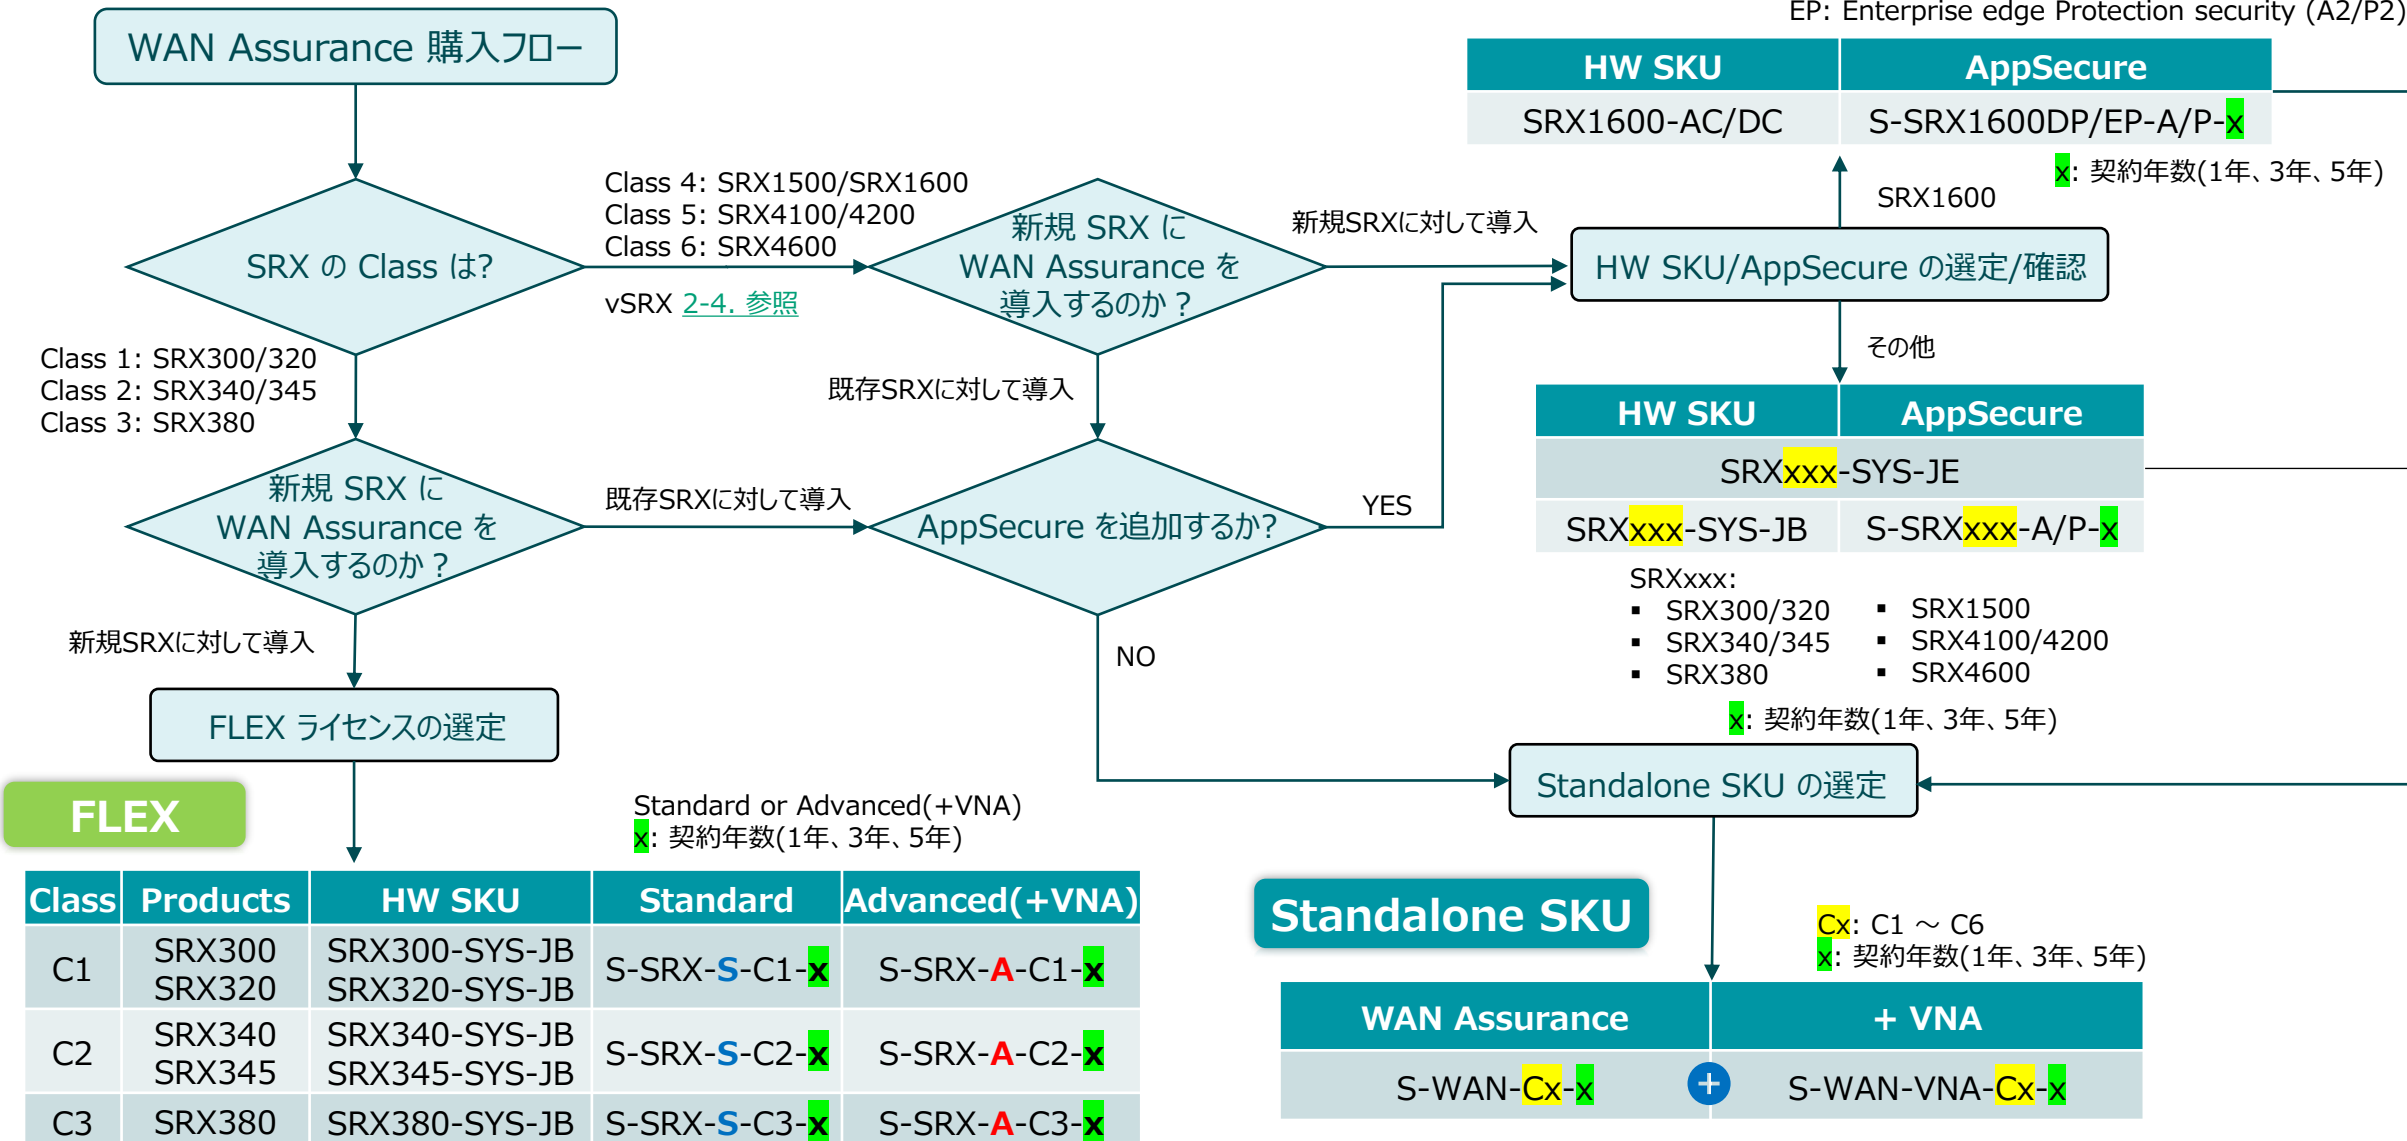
WAN Assurance 購入フロー

EP: Enterprise edge Protection security (A2/P2)

| HW SKU | AppSecure |
|---|---|
| SRX1600-AC/DC | S-SRX1600DP/EP-A/P-x |

x: 契約年数(1年、3年、5年)

SRX1600

SRX の Class は?

Class 4: SRX1500/SRX1600
Class 5: SRX4100/4200
Class 6: SRX4600

vSRX 2-4. 参照

新規 SRX に WAN Assurance を 導入するのか？

新規SRXに対して導入

HW SKU/AppSecure の選定/確認

その他

Class 1: SRX300/320
Class 2: SRX340/345
Class 3: SRX380

既存SRXに対して導入

| HW SKU | AppSecure |
|---|---|
| SRXxxx-SYS-JE | |
| SRXxxx-SYS-JB | S-SRXxxx-A/P-x |

新規 SRX に WAN Assurance を 導入するのか？

既存SRXに対して導入

AppSecure を追加するか?

YES

SRXxxx:
▪ SRX300/320
▪ SRX340/345
▪ SRX380
▪ SRX1500
▪ SRX4100/4200
▪ SRX4600

x: 契約年数(1年、3年、5年)

新規SRXに対して導入

NO

FLEX ライセンスの選定

Standalone SKU の選定

FLEX

Standard or Advanced(+VNA)
x: 契約年数(1年、3年、5年)

| Class | Products | HW SKU | Standard | Advanced(+VNA) |
|---|---|---|---|---|
| C1 | SRX300 SRX320 | SRX300-SYS-JB SRX320-SYS-JB | S-SRX-S-C1-x | S-SRX-A-C1-x |
| C2 | SRX340 SRX345 | SRX340-SYS-JB SRX345-SYS-JB | S-SRX-S-C2-x | S-SRX-A-C2-x |
| C3 | SRX380 | SRX380-SYS-JB | S-SRX-S-C3-x | S-SRX-A-C3-x |

Standalone SKU

Cx: C1 ～ C6
x: 契約年数(1年、3年、5年)

| WAN Assurance | + VNA |
|---|---|
| S-WAN-Cx-x | S-WAN-VNA-Cx-x |

+